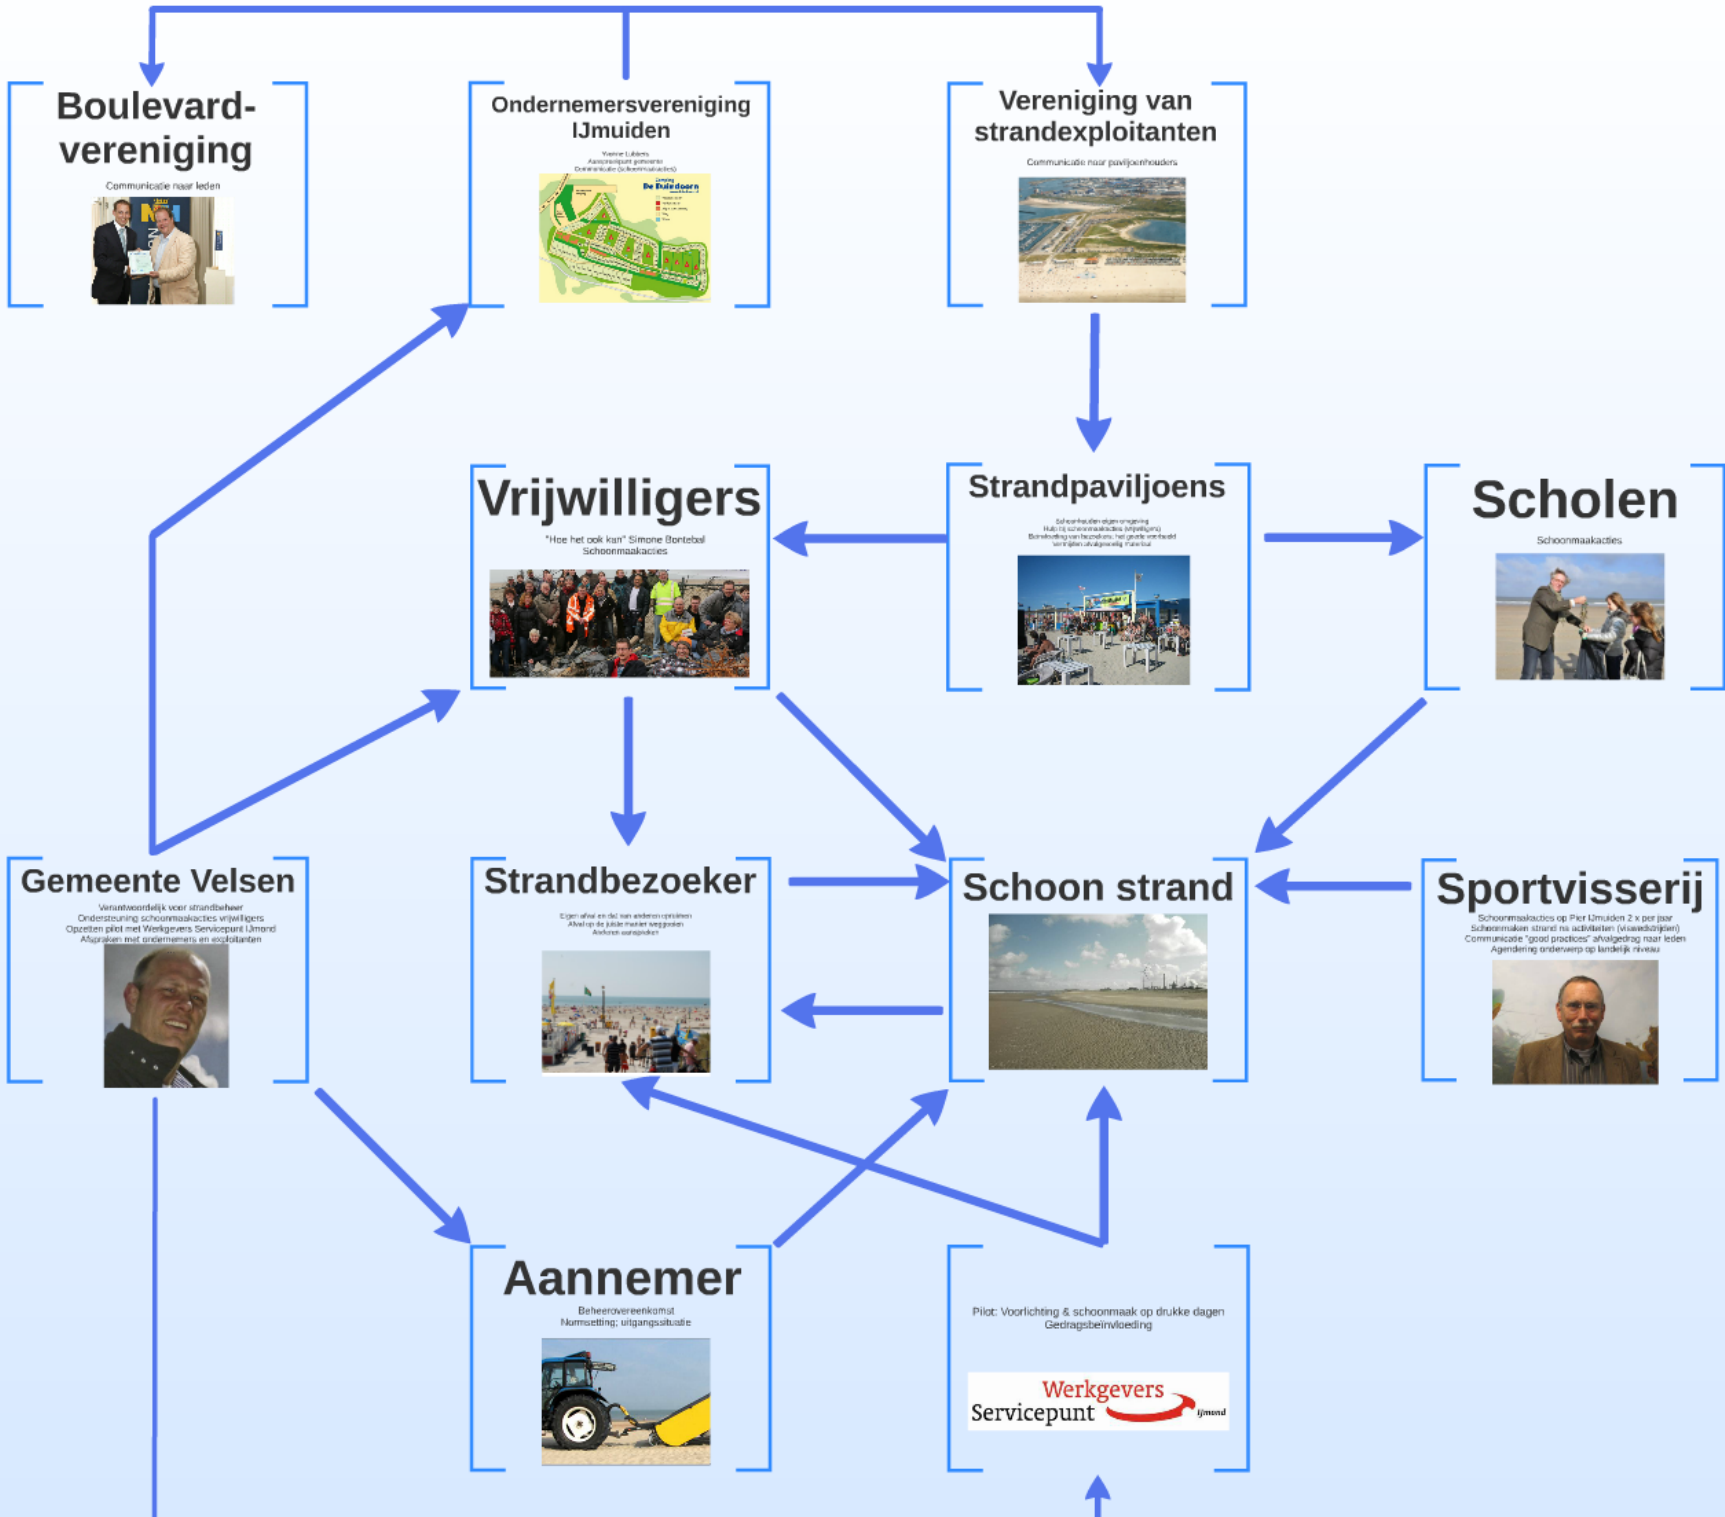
Boulevard-vereniging

Communicatie naar leden

Ondernemersvereniging IJmuiden

Yvonne Lubbers
Aanspreekpunt gemeente
Communicatie (schoonmaakacties)

Camping De Duindoorn

Vereniging van strandexploitanten

Communicatie naar paviljoenhouders

Vrijwilligers

"Hoe het ook kan" Simone Bontebal
Schoonmaakacties

Strandpaviljoens

Schoonhouden eigen omgeving
Hulp bij schoonmaakacties (vrijwilligers)
Beïnvloeding van bezoekers, het goede voorbeeld
Verstrekken afvalgerelateerd materiaal

Scholen

Schoonmaakacties

Gemeente Velsen

Verantwoordelijk voor strandbeheer
Ondersteuning schoonmaakacties vrijwilligers
Opzetten pilot met Werkgevers Servicepunt IJmond
Afspraken met ondernemers en exploitanten

Strandbezoeker

Eigen afval en dat van anderen opruimen
Afval op de juiste manier weggooien
Anderen aanspreken

Schoon strand

Sportvisserij

Schoonmaakacties op Pier IJmuiden 2 x per jaar
Schoonmaken strand na activiteiten (viswedstrijden)
Communicatie "good practices" afvalgedrag naar leden
Agendering onderwerp op landelijk niveau

Aannemer

Beheerovereenkomst
Normsetting; uitgangssituatie

Pilot: Voorlichting & schoonmaak op drukke dagen
Gedragsbeïnvloeding

Werkgevers Servicepunt IJmond